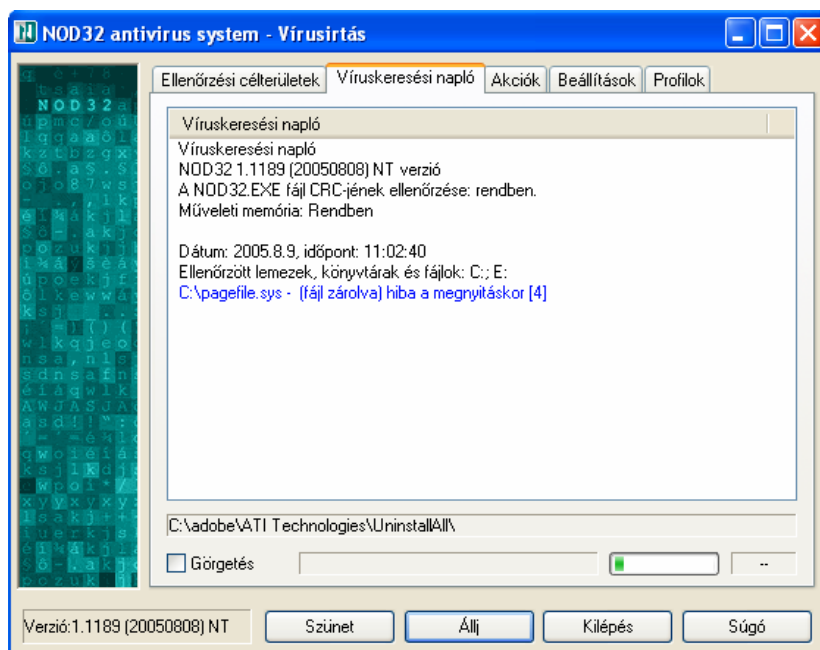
NOD32 antivirus system - Vírusirtás

NOD32

Ellenőrzési célterületek | Víruskeresési napló | Akciók | Beállítások | Profilok

Víruskeresési napló

Víruskeresési napló
NOD32 1.1189 (20050808) NT verzió
A NOD32.EXE fájl CRC-jének ellenőrzése: rendben.
Műveleti memória: Rendben

Dátum: 2005.8.9, időpont: 11:02:40
Ellenőrzött lemezek, könyvtárak és fájlok: C:; E:
C:\pagefile.sys - (fájl zárolva) hiba a megnyitáskor [4]

C:\adobe\ATI Technologies\UninstallAll\

Görgetés

--

Verzió:1.1189 (20050808) NT

Szünet

Állj

Kilépés

Súgó